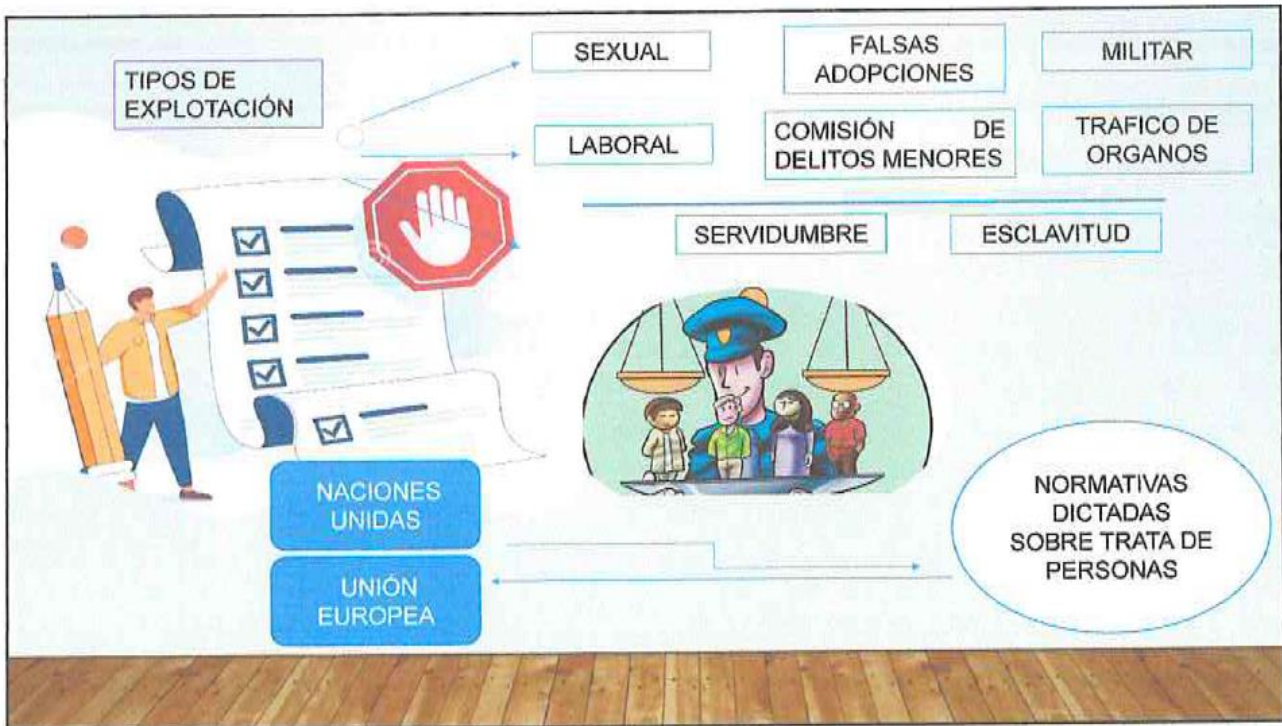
TIPOS DE EXPLOTACIÓN

SEXUAL

FALSAS ADOPCIONES

MILITAR

LABORAL

COMISIÓN DE DELITOS MENORES

TRAFICO DE ORGANOS

SERVIDUMBRE

ESCLAVITUD

NACIONES UNIDAS

UNIÓN EUROPEA

NORMATIVAS DICTADAS SOBRE TRATA DE PERSONAS